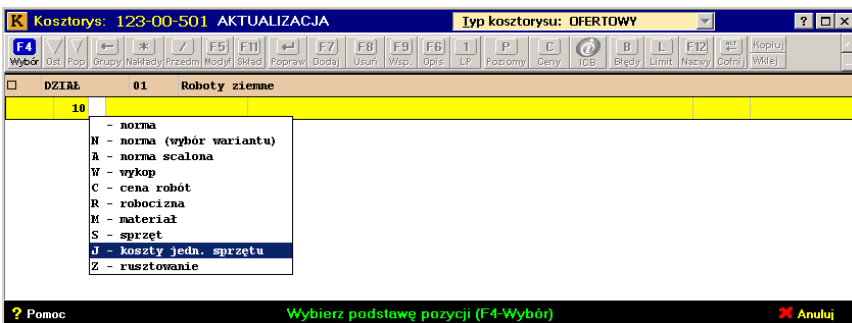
K Kosztorys: 123-00-501 AKTUALIZACJA

Typ kosztorysu: OFERTOWY

? □ ×

F4 Wybór | Ost | Pop | Grupy | Nakłady | Przedm | Modyf | Skład | Popraw | Dodaj | Usuń | Wsp. | Opis | LP | Poziomy | Ceny | ICB | Błędy | Limit | Nazwy | Cofnij | Kopiuj Wklej

| □ | DZIAŁ | 01 | Roboty ziemne |
|---|---|---|---|
| | 10 | | |

- norma
N - norma (wybór wariantu)
A - norma scalona
W - wykop
C - cena robót
R - robocizna
M - materiał
S - sprzęt
J - koszty jedn. sprzętu
Z - rusztowanie

? Pomoc

Wybierz podstawę pozycji (F4-Wybór)

Anuluj